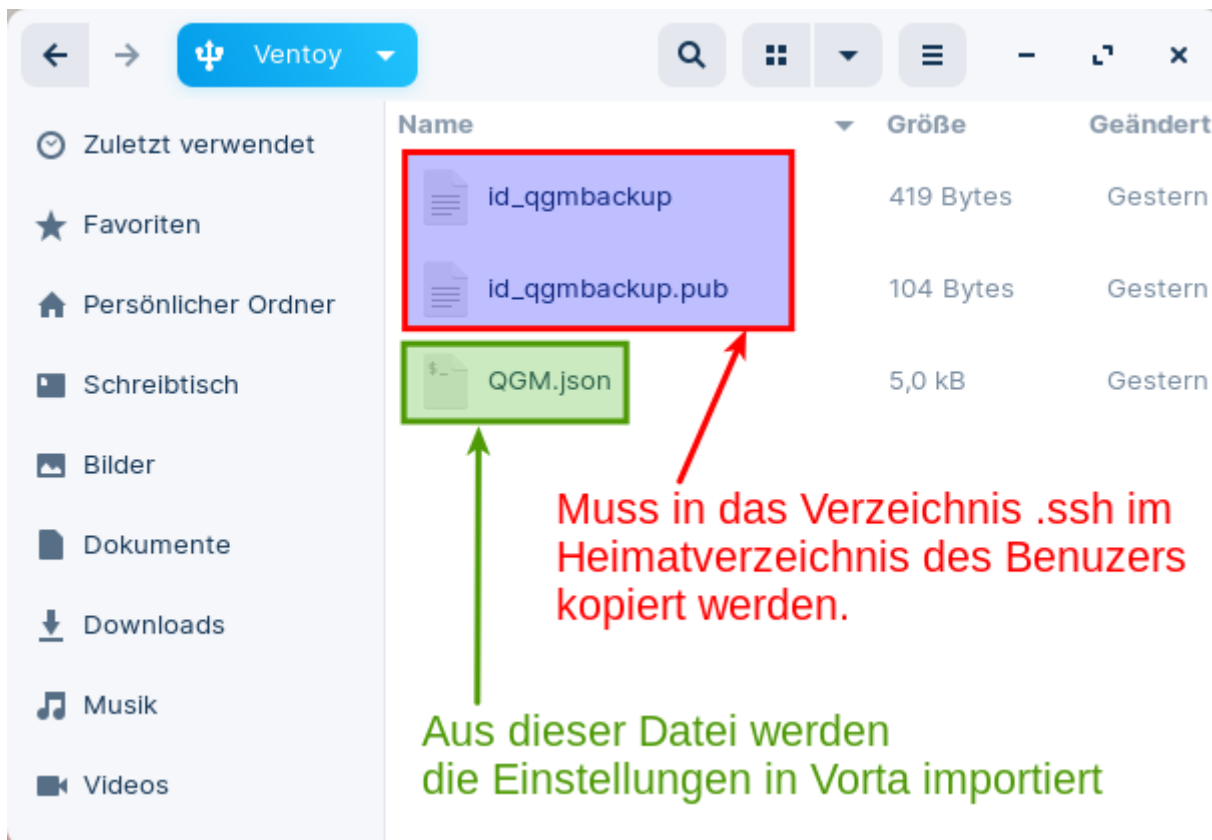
Ventoy

Zuletzt verwendet
Favoriten
Persönlicher Ordner
Schreibtisch
Bilder
Dokumente
Downloads
Musik
Videos

| Name | Größe | Geändert |
|---|---|---|
| id_qgmbackup | 419 Bytes | Gestern |
| id_qgmbackup.pub | 104 Bytes | Gestern |
| QGM.json | 5,0 kB | Gestern |

Muss in das Verzeichnis .ssh im Heimatverzeichnis des Benuzers kopiert werden.

Aus dieser Datei werden die Einstellungen in Vorta importiert